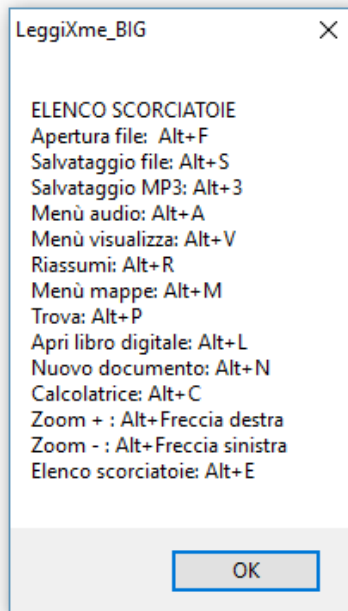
LeggiXme_BIG

X

ELENCO SCORCIATOIE
Apertura file: Alt+F
Salvataggio file: Alt+S
Salvataggio MP3: Alt+3
Menù audio: Alt+A
Menù visualizza: Alt+V
Riassumi: Alt+R
Menù mappe: Alt+M
Trova: Alt+P
Apri libro digitale: Alt+L
Nuovo documento: Alt+N
Calcolatrice: Alt+C
Zoom + : Alt+Freccia destra
Zoom - : Alt+Freccia sinistra
Elenco scorciatoie: Alt+E

OK